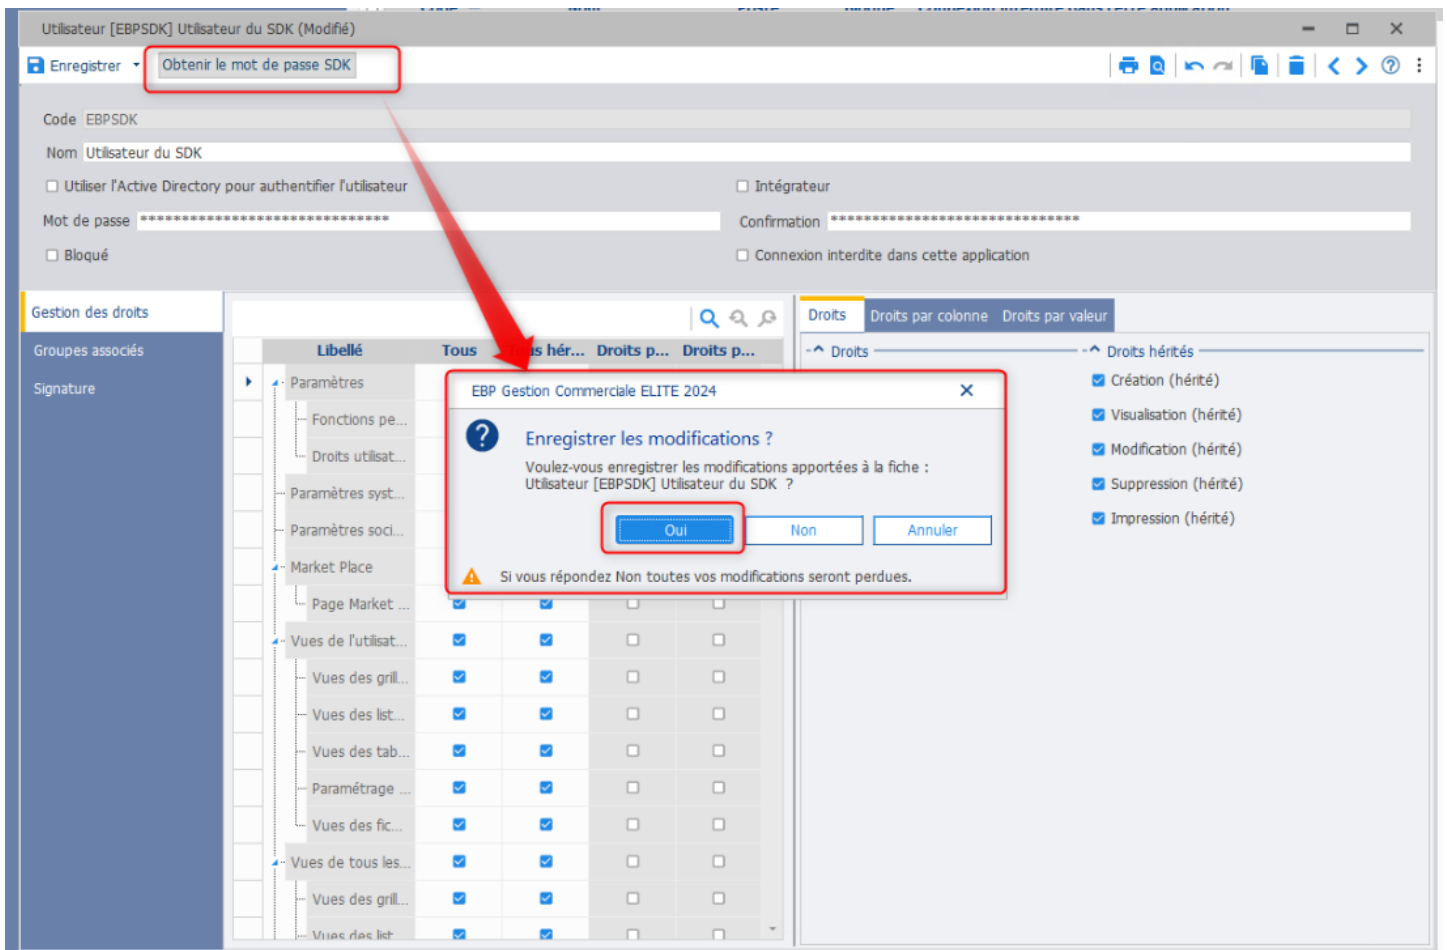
Utilisateur [EBPSDK] Utilisateur du SDK (Modifié)

Enregistrer

Obtenir le mot de passe SDK

Code EBPSDK

Nom Utilisateur du SDK

Utiliser l'Active Directory pour authentifier l'utilisateur

Intégrateur

Mot de passe ******************************

Confirmation ******************************

Bloqué

Connexion interdite dans cette application

Gestion des droits

Groupes associés

Signature

| Libellé | Tous | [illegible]s hér... | Droits p... | Droits p... |
|---|---|---|---|---|
| Paramètres | | | | |
| Fonctions pe... | | | | |
| Droits utilisat... | | | | |
| Paramètres syst... | | | | |
| Paramètres soci... | | | | |
| Market Place | | | | |
| Page Market ... | | | | |
| Vues de l'utilisat... | | | | |
| Vues des grill... | | | | |
| Vues des list... | | | | |
| Vues des tab... | | | | |
| Paramétrage ... | | | | |
| Vues des fic... | | | | |
| Vues de tous les... | | | | |
| Vues des grill... | | | | |
| Vues des list... | | | | |

Droits

Droits par colonne

Droits par valeur

Droits

Droits hérités

Création (hérité)

Visualisation (hérité)

Modification (hérité)

Suppression (hérité)

Impression (hérité)

EBP Gestion Commerciale ELITE 2024

Enregistrer les modifications ?

Voulez-vous enregistrer les modifications apportées à la fiche : Utilisateur [EBPSDK] Utilisateur du SDK ?

Oui

Non

Annuler

Si vous répondez Non toutes vos modifications seront perdues.